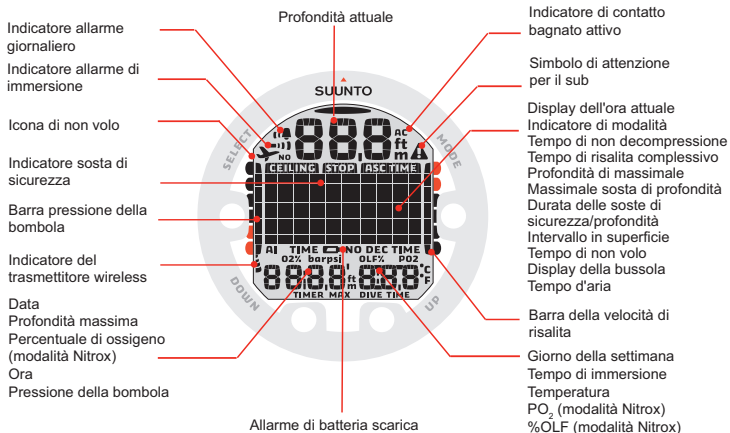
Indicatore allarme giornaliero

Indicatore allarme di immersione

Icona di non volo

Indicatore sosta di sicurezza

Barra pressione della bombola

Indicatore del trasmettitore wireless

Data
Profondità massima
Percentuale di ossigeno (modalità Nitrox)
Ora
Pressione della bombola

Profondità attuale

SUUNTO

SELECT
MODE
DOWN
UP

NO
888 AC ft m
CEILING STOP ASC TIME
AI TIME NO DEC TIME
O2% bar psi OLF% PO2
888 8 ft m 88 88 °C °F
TIMER MAX DIVE TIME

Allarme di batteria scarica

Indicatore di contatto bagnato attivo

Simbolo di attenzione per il sub

Display dell'ora attuale
Indicatore di modalità
Tempo di non decompressione
Tempo di risalita complessivo
Profondità di massimale
Massimale sosta di profondità
Durata delle soste di sicurezza/profondità
Intervallo in superficie
Tempo di non volo
Display della bussola
Tempo d'aria

Barra della velocità di risalita

Giorno della settimana
Tempo di immersione
Temperatura
$PO_2$ (modalità Nitrox)
%OLF (modalità Nitrox)